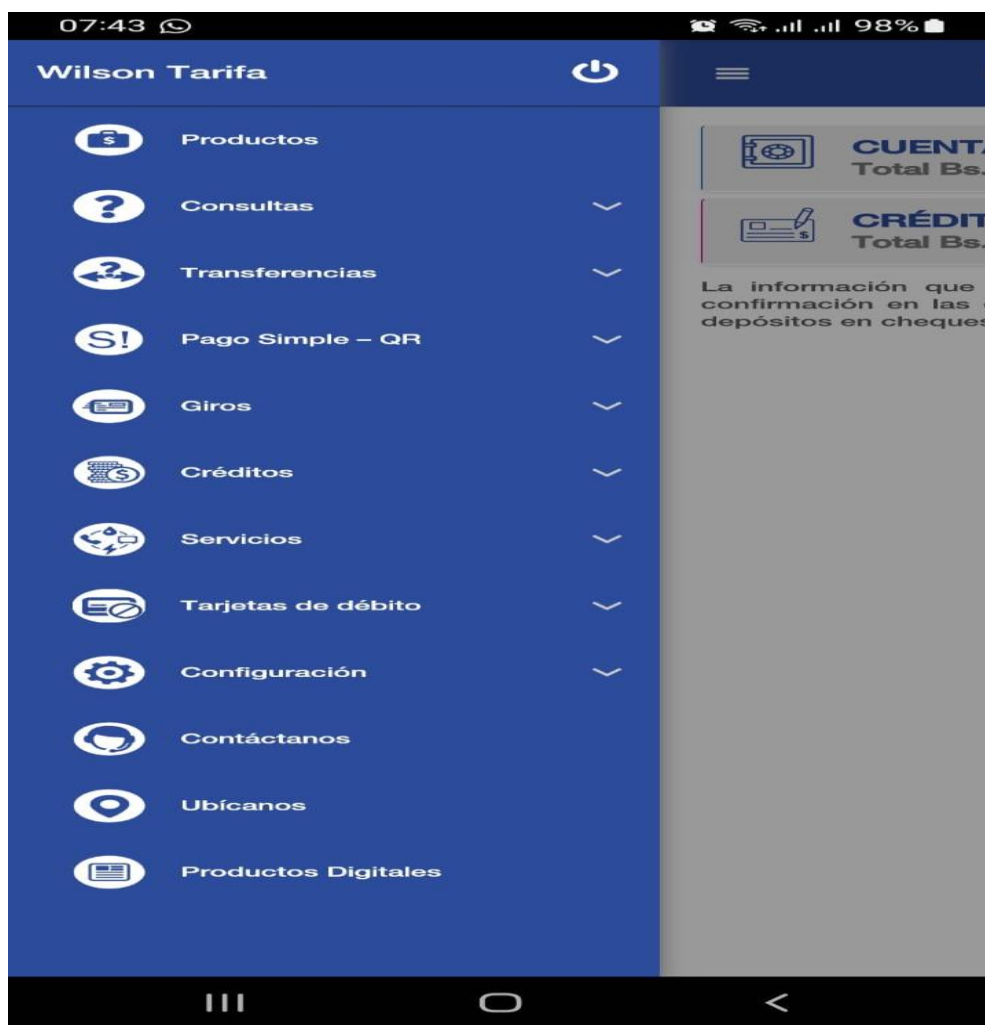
07:43

98%

Wilson Tarifa

Productos

Consultas

Transferencias

Pago Simple – QR

Giros

Créditos

Servicios

Tarjetas de débito

Configuración

Contáctanos

Ubícanos

Productos Digitales

CUENT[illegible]
Total Bs.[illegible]

CRÉDIT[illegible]
Total Bs.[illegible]

La información que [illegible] confirmación en las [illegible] depósitos en cheque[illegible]